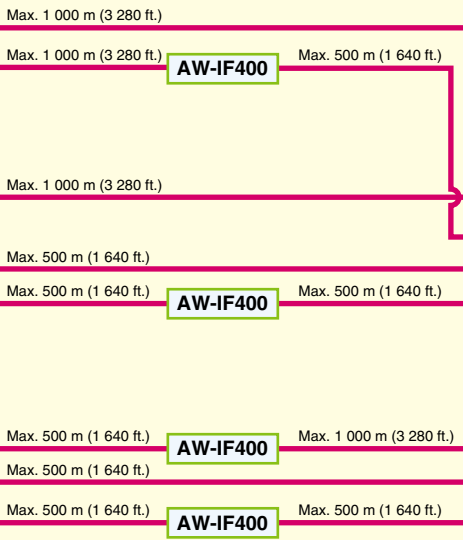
Max. 1 000 m (3 280 ft.)

Max. 1 000 m (3 280 ft.) AW-IF400 Max. 500 m (1 640 ft.)

Max. 1 000 m (3 280 ft.)

Max. 500 m (1 640 ft.)

Max. 500 m (1 640 ft.) AW-IF400 Max. 500 m (1 640 ft.)

Max. 500 m (1 640 ft.) AW-IF400 Max. 1 000 m (3 280 ft.)

Max. 500 m (1 640 ft.)

Max. 500 m (1 640 ft.) AW-IF400 Max. 500 m (1 640 ft.)